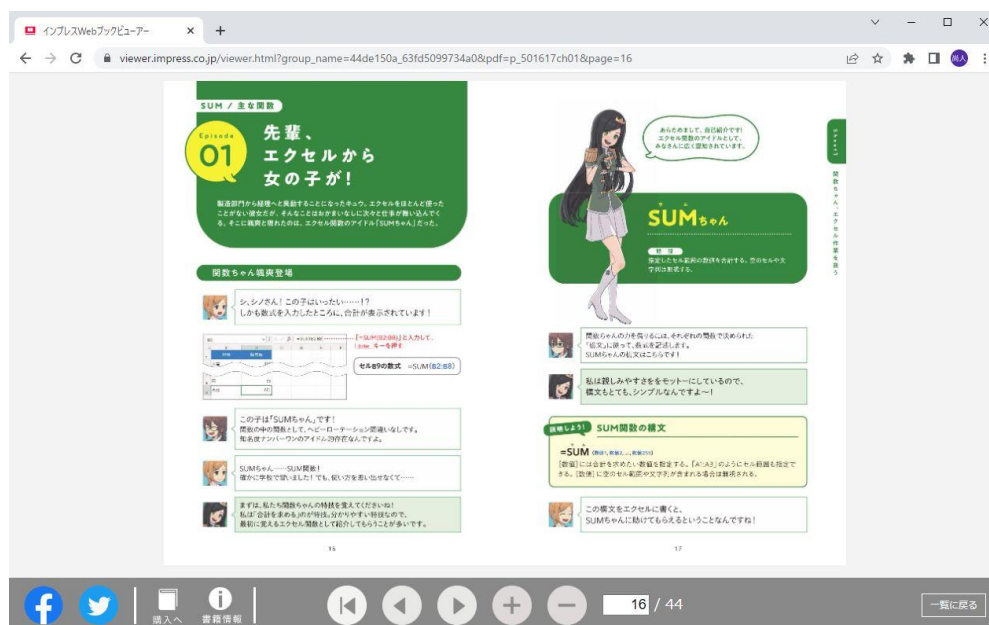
インプレスWebブックビューアー ×

viewer.impress.co.jp/viewer.html?group_name=44de150a_63fd5099734a0&pdf=p_501617ch01&page=16

SUM / 主な関数

Episode 01

先輩、エクセルから女の子が！

製造部門から経理へと異動することになったキュウ。エクセルをほとんど使ったことがない彼女だが、そんなことはおかまいなしに次々と仕事が舞い込んでくる。そこに颯爽と現れたのは、エクセル関数のアイドル「SUMちゃん」だった。

関数ちゃん颯爽登場

シ、シノさん！この子はいったい……!?
しかも数式を入力したところに、合計が表示されています！

「=SUM(B2:B8)」と入力して、Enter キーを押す

セルB9の数式 =SUM(B2:B8)

この子は「SUMちゃん」です！
関数の中の関数として、ヘビーローテーション間違いなしです。
知名度ナンバーワンのアイドル once存在なんですよ。

SUMちゃん……SUM関数！
確かに学校で習いました！でも、使い方を思い出せなくて……

まずは、私たち関数ちゃんの特技を覚えてくださいね！
私は「合計をまとめる」のが特技。分かりやすい特技なので、最初に覚えるエクセル関数として紹介してもらうことが多いです。

16

あらためまして、自己紹介です！
エクセル関数のアイドルとして、みなさんに広く愛用されています。

SUMちゃん

特技
指定したセル範囲の数値を合計する。空のセルや文字列は無視する。

関数ちゃんの力を借りるには、それぞれの関数で決められた「構文」に従って、数式を記述します。
SUMちゃんの構文はこちらです！

私は親しみやすさをモットーにしているので、
構文もとても、シンプルなんですよ～！

説明しよう！ SUM関数の構文

=SUM(数値1, 数値2, …, 数値255)

[数値]には合計を求めたい数値を指定する。「A1:A3」のようにセル範囲も指定できる。[数値]に空のセル範囲や文字列が含まれる場合は無視される。

この構文をエクセルに書くと、
SUMちゃんに助けてもらえるということですね！

17

Chapter1 関数ちゃん、エクセル作業を救う

購入へ 書籍情報 16 / 44 一覧に戻る